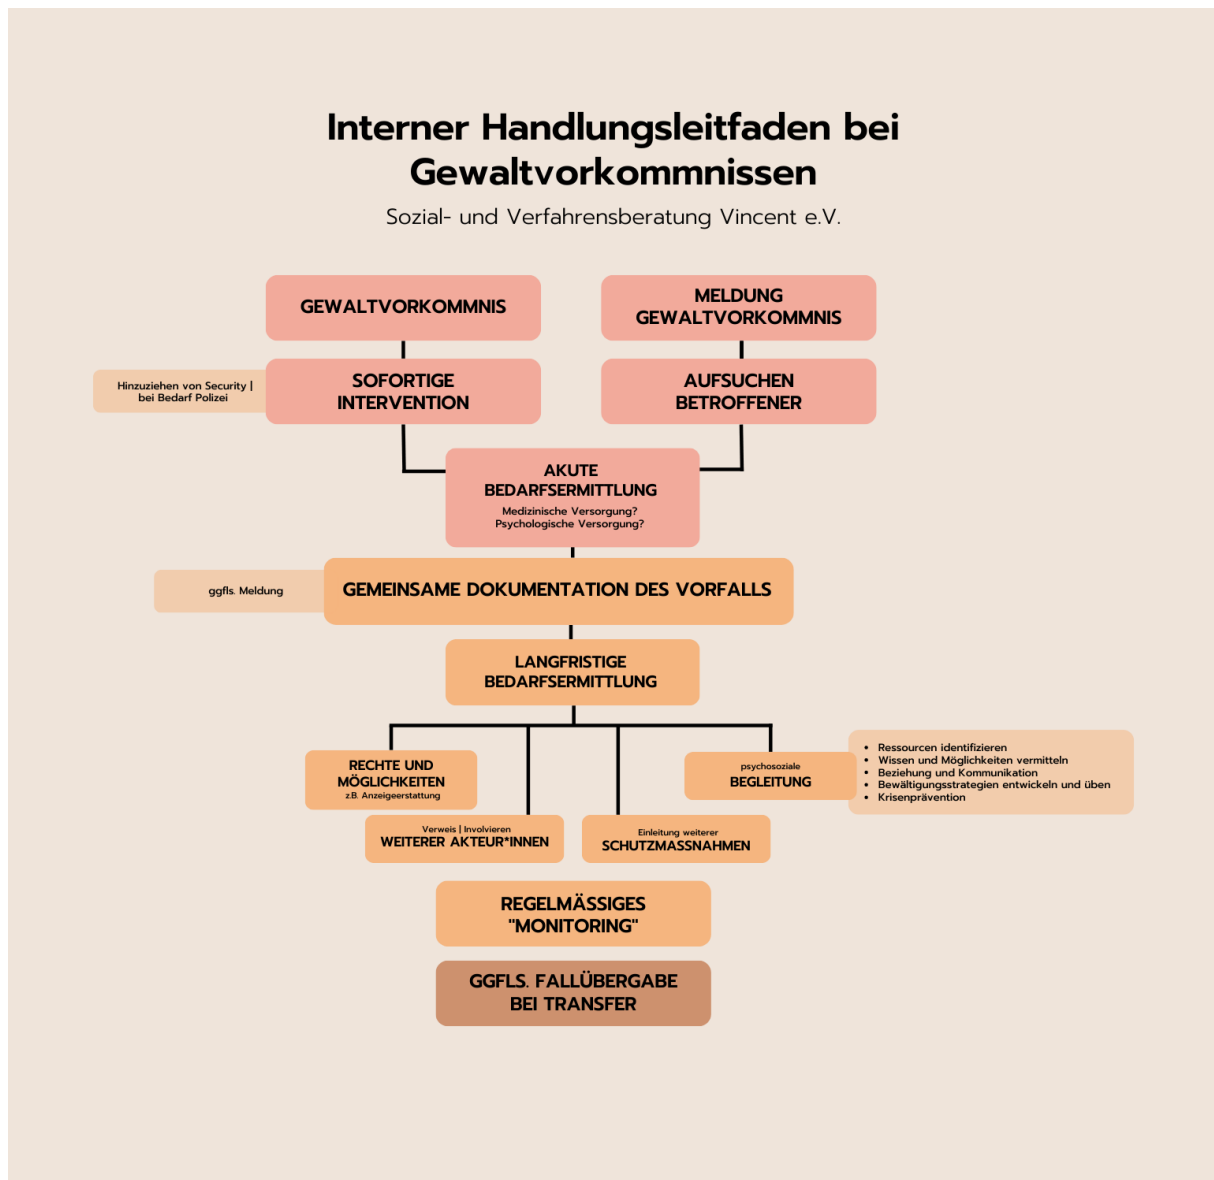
Interner Handlungsleitfaden bei Gewaltvorkommnissen

Sozial- und Verfahrensberatung Vincent e.V.

GEWALTVORKOMMNIS

MELDUNG GEWALTVORKOMMNIS

Hinzuziehen von Security | bei Bedarf Polizei

SOFORTIGE INTERVENTION

AUFSUCHEN BETROFFENER

AKUTE BEDARFSERMITTLUNG
Medizinische Versorgung?
Psychologische Versorgung?

ggfls. Meldung

GEMEINSAME DOKUMENTATION DES VORFALLS

LANGFRISTIGE BEDARFSERMITTLUNG

RECHTE UND MÖGLICHKEITEN
z.B. Anzeigeerstattung

Verweis | Involvieren
WEITERER AKTEUR*INNEN

Einleitung weiterer
SCHUTZMASSNAHMEN

psychosoziale
BEGLEITUNG

- Ressourcen identifizieren
- Wissen und Möglichkeiten vermitteln
- Beziehung und Kommunikation
- Bewältigungsstrategien entwickeln und üben
- Krisenprävention

REGELMÄSSIGES "MONITORING"

GGFLS. FALLÜBERGABE BEI TRANSFER